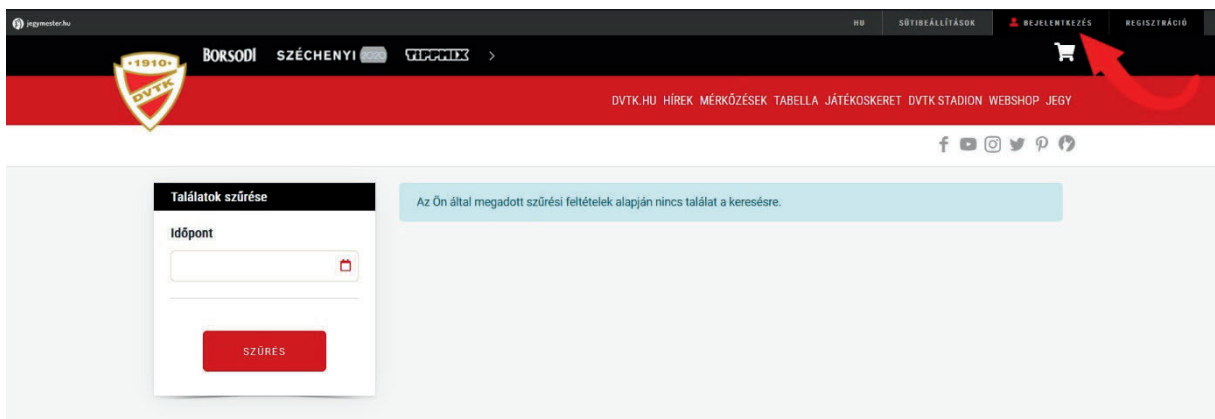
jegymester.hu

HU SÜTIBEÁLLÍTÁSOK BEJELENTKEZÉS REGISZTRÁCIÓ

1910 DVTK

BORSODI SZÉCHENYI 2020 TIPPMIX >

DVTK.HU HÍREK MÉRKŐZÉSEK TABELLA JÁTÉKOSKERET DVTK STADION WEBSHOP JEGY

Találatok szűrése

Időpont

SZŰRÉS

Az Ön által megadott szűrési feltételek alapján nincs találat a keresésre.